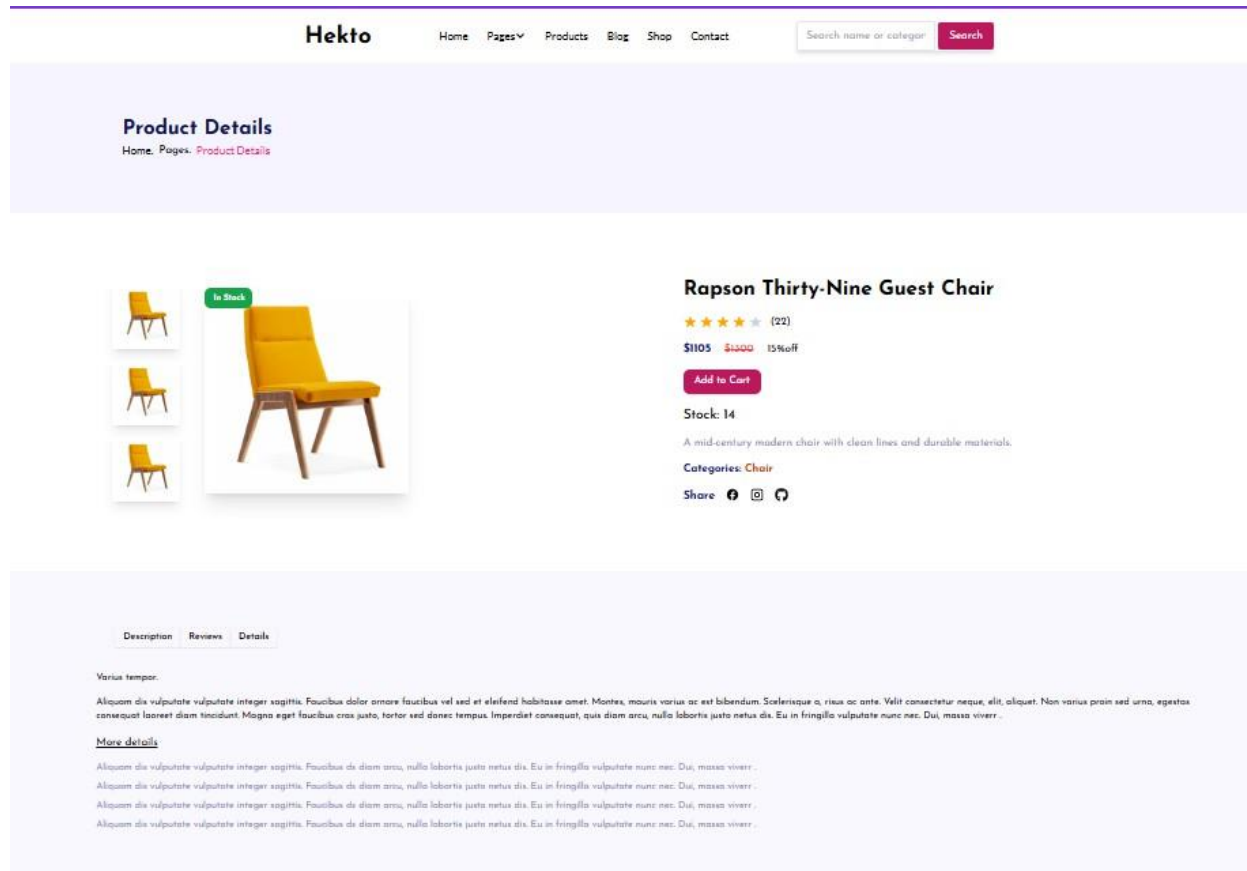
Hekto

Home Pages Products Blog Shop Contact

Search name or categor Search

Product Details

Home. Pages. Product Details

In Stock

Rapson Thirty-Nine Guest Chair

(22)

$1105 $1300 15%off

Add to Cart

Stock: 14

A mid-century modern chair with clean lines and durable materials.

Categories: Chair

Share

Description Reviews Details

Varius tempor.

Aliquam dis vulputate vulputate integer sagittis. Faucibus dolor ornare faucibus vel sed et eleifend habitasse amet. Montes, mauris varius ac est bibendum. Scelerisque a, risus ac ante. Velit consectetur neque, elit, aliquet. Non varius proin sed urna, egestas consequat laoreet diam tincidunt. Magna eget faucibus cras justo, tortor sed donec tempus. Imperdiet consequat, quis diam arcu, nulla lobortis justo netus dis. Eu in fringilla vulputate nunc nec. Dui, massa viverr .

More details

Aliquam dis vulputate vulputate integer sagittis. Faucibus ds diam arcu, nulla lobortis justo netus dis. Eu in fringilla vulputate nunc nec. Dui, massa viverr .

Aliquam dis vulputate vulputate integer sagittis. Faucibus ds diam arcu, nulla lobortis justo netus dis. Eu in fringilla vulputate nunc nec. Dui, massa viverr .

Aliquam dis vulputate vulputate integer sagittis. Faucibus ds diam arcu, nulla lobortis justo netus dis. Eu in fringilla vulputate nunc nec. Dui, massa viverr .

Aliquam dis vulputate vulputate integer sagittis. Faucibus ds diam arcu, nulla lobortis justo netus dis. Eu in fringilla vulputate nunc nec. Dui, massa viverr .